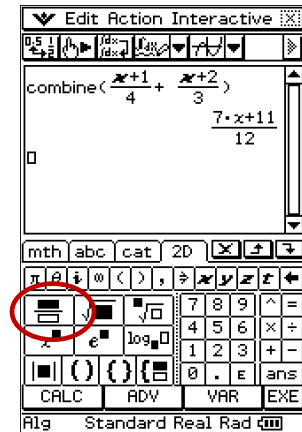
Edit Action Interactive

combine($\frac{x+1}{4}+\frac{x+2}{3}$)

$\frac{7\cdot x+11}{12}$

mth abc cat 2D

π θ i ∞ ( ) , ⇒ x y z t

7 8 9 ^ =
4 5 6 × ÷
1 2 3 + −
0 . E ans

CALC ADV VAR EXE

Alg Standard Real Rad